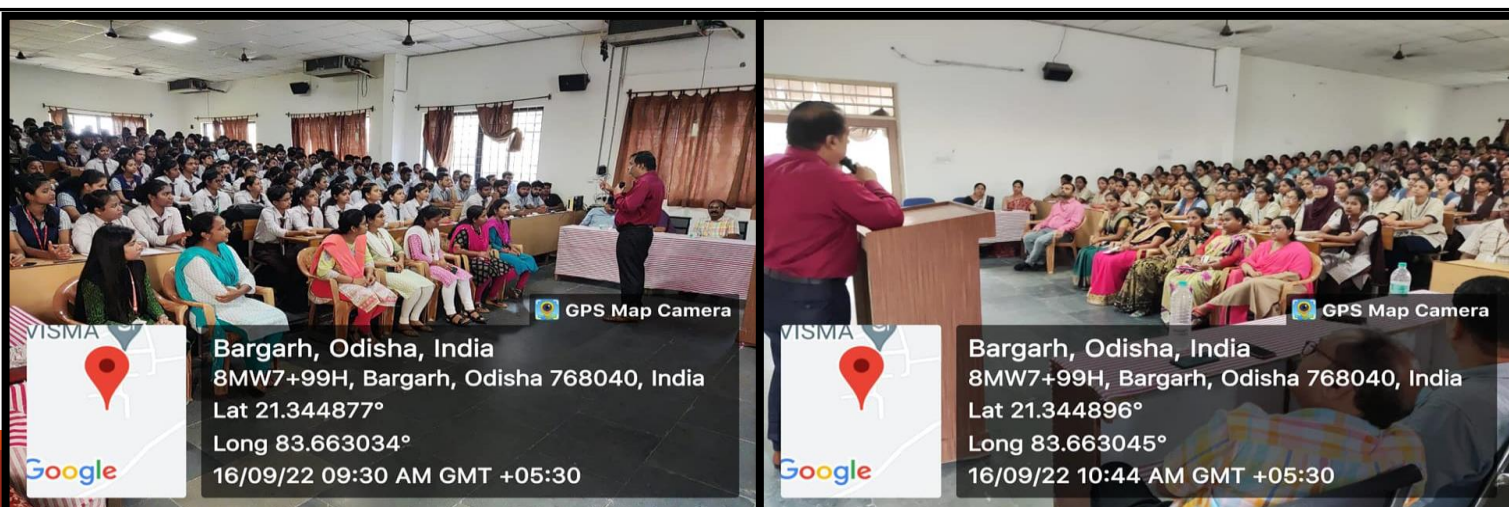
GPS Map Camera

VISMA

Google

Bargarh, Odisha, India
8MW7+99H, Bargarh, Odisha 768040, India
Lat 21.344877°
Long 83.663034°
16/09/22 09:30 AM GMT +05:30

GPS Map Camera

VISMA

Google

Bargarh, Odisha, India
8MW7+99H, Bargarh, Odisha 768040, India
Lat 21.344896°
Long 83.663045°
16/09/22 10:44 AM GMT +05:30